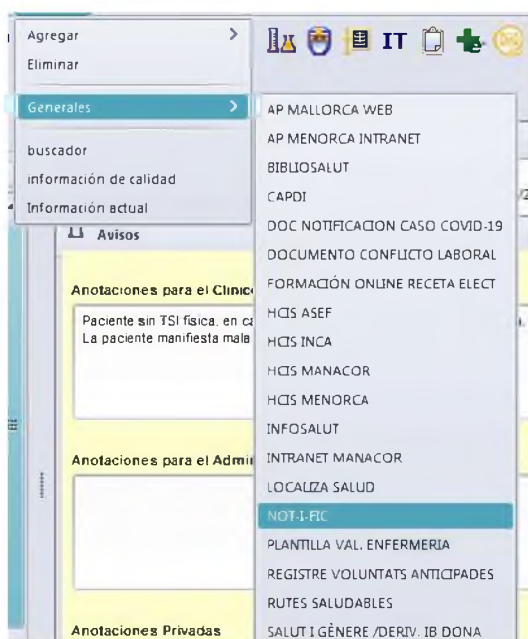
Agregar
Eliminar

Generales

buscador
información de calidad
Información actual

IT

AP MALLORCA WEB
AP MENORCA INTRANET
BIBLIOSALUT
CAPDI
DOC NOTIFICACION CASO COVID-19
DOCUMENTO CONFLICTO LABORAL
FORMACIÓN ONLINE RECETA ELECT
HCIS ASEF
HCIS INCA
HCIS MANACOR
HCIS MENORCA
INFOSALUT
INTRANET MANACOR
LOCALIZA SALUD
NOT-I-FIC
PLANTILLA VAL. ENFERMERIA
REGISTRE VOLUNTATS ANTICIPADES
RUTES SALUDABLES
SALUT I GÈNERE /DERIV. IB DONA

Avisos

Anotaciones para el Clinic

Paciente sin TSI física, en ca
La paciente manifiesta mala

Anotaciones para el Admi

Anotaciones Privadas